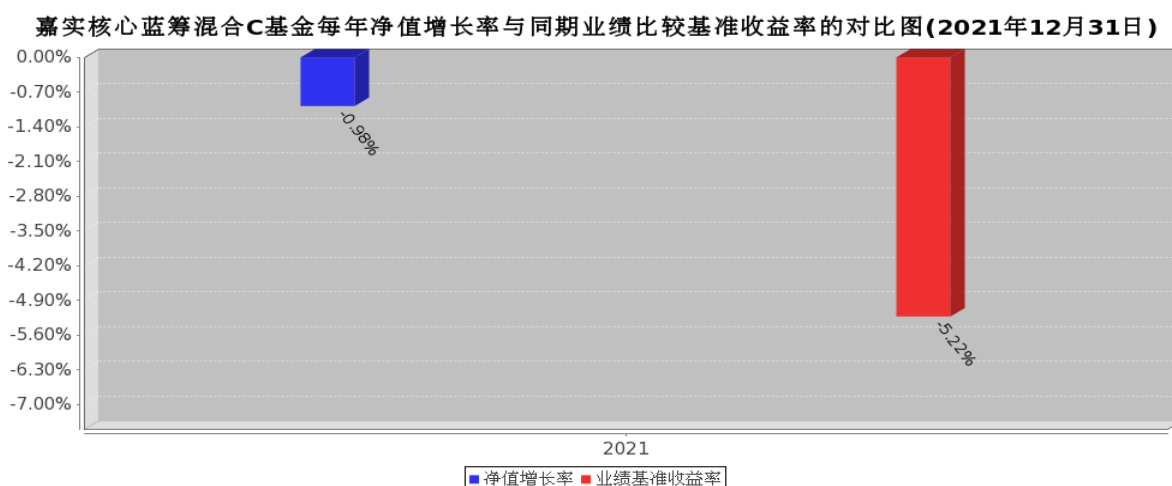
嘉实核心蓝筹混合C基金每年净值增长率与同期业绩比较基准收益率的对比图(2021年12月31日)

0.00%
-0.70%
-1.40%
-2.10%
-2.80%
-3.50%
-4.20%
-4.90%
-5.60%
-6.30%
-7.00%

-0.98%

-5.22%

2021

净值增长率 业绩基准收益率